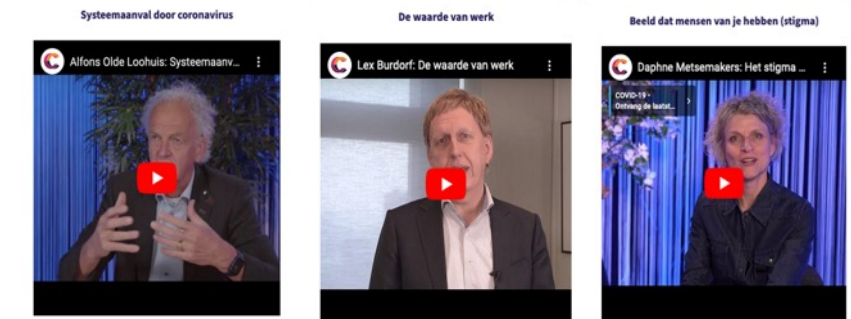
Systeemaanval door coronavirus

Alfons Olde Loohuis: Systeemaanv...

De waarde van werk

Lex Burdorf: De waarde van werk

Beeld dat mensen van je hebben (stigma)

Daphne Metsemakers: Het stigma ...

COVID-19 - Ontvang de laatst...